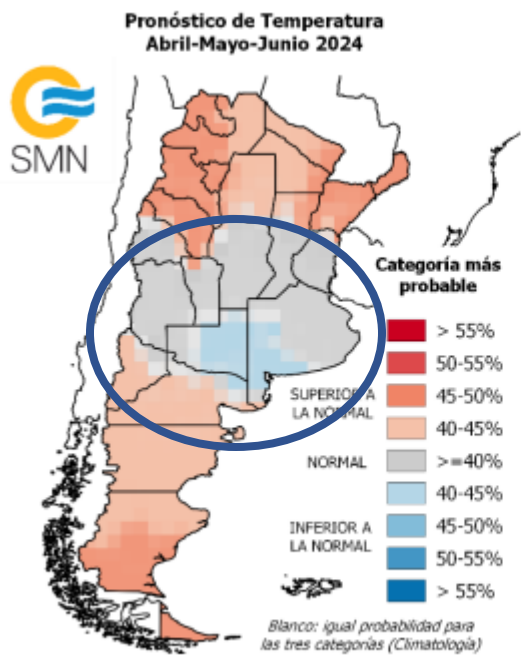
Pronóstico de Temperatura
Abril-Mayo-Junio 2024

SMN

Categoría más probable

SUPERIOR A LA NORMAL
> 55%
50-55%
45-50%
40-45%

NORMAL
>=40%

INFERIOR A LA NORMAL
40-45%
45-50%
50-55%
> 55%

Blanco: igual probabilidad para las tres categorías (Climatología)